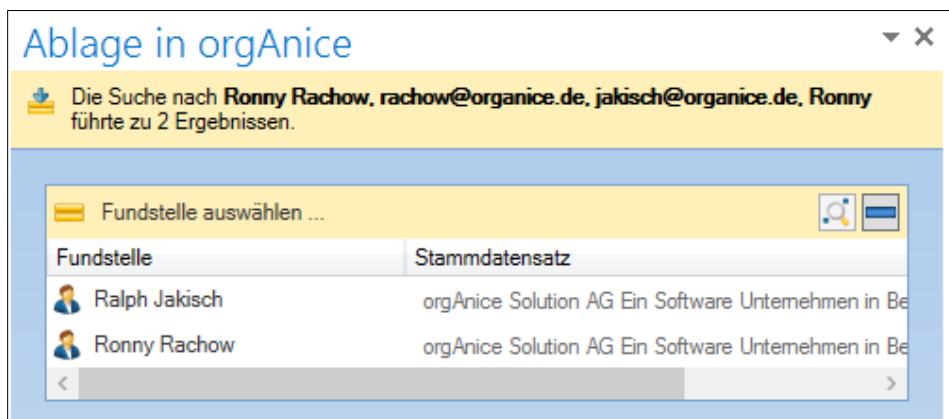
Ablage in orgAnice

Die Suche nach **Ronny Rachow, rachow@organice.de, jakisch@organice.de, Ronny** führte zu 2 Ergebnissen.

Fundstelle auswählen ...

| Fundstelle | Stammdatensatz |
|---|---|
| Ralph Jakisch | orgAnice Solution AG Ein Software Unternehmen in Be |
| Ronny Rachow | orgAnice Solution AG Ein Software Unternehmen in Be |